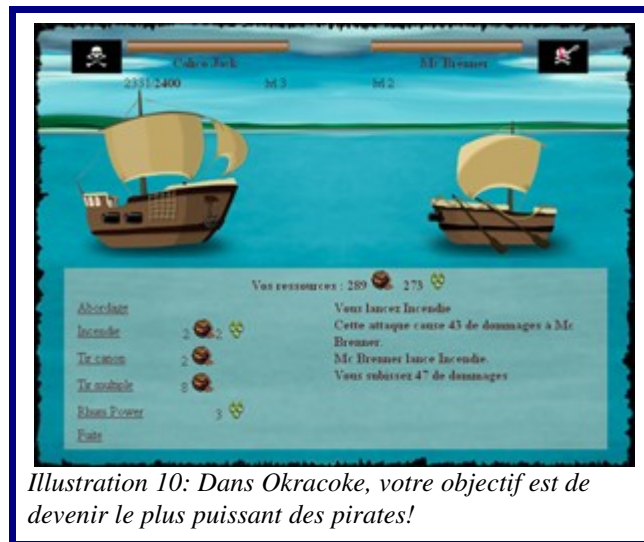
Calico Jack

Mc Brenner

2331/2400

M 3

M 2

Vos ressources : 289 273

Abordage

Incendie 2 2

Tir canon 2

Tir mitraille 8

Rhum Power 3

Fuite

Vous lancez Incendie

Cette attaque cause 43 de dommages à Mc Brenner.

Mc Brenner lance Incendie.

Vous subissez 47 de dommages

Illustration 10: Dans Okracoke, votre objectif est de devenir le plus puissant des pirates!